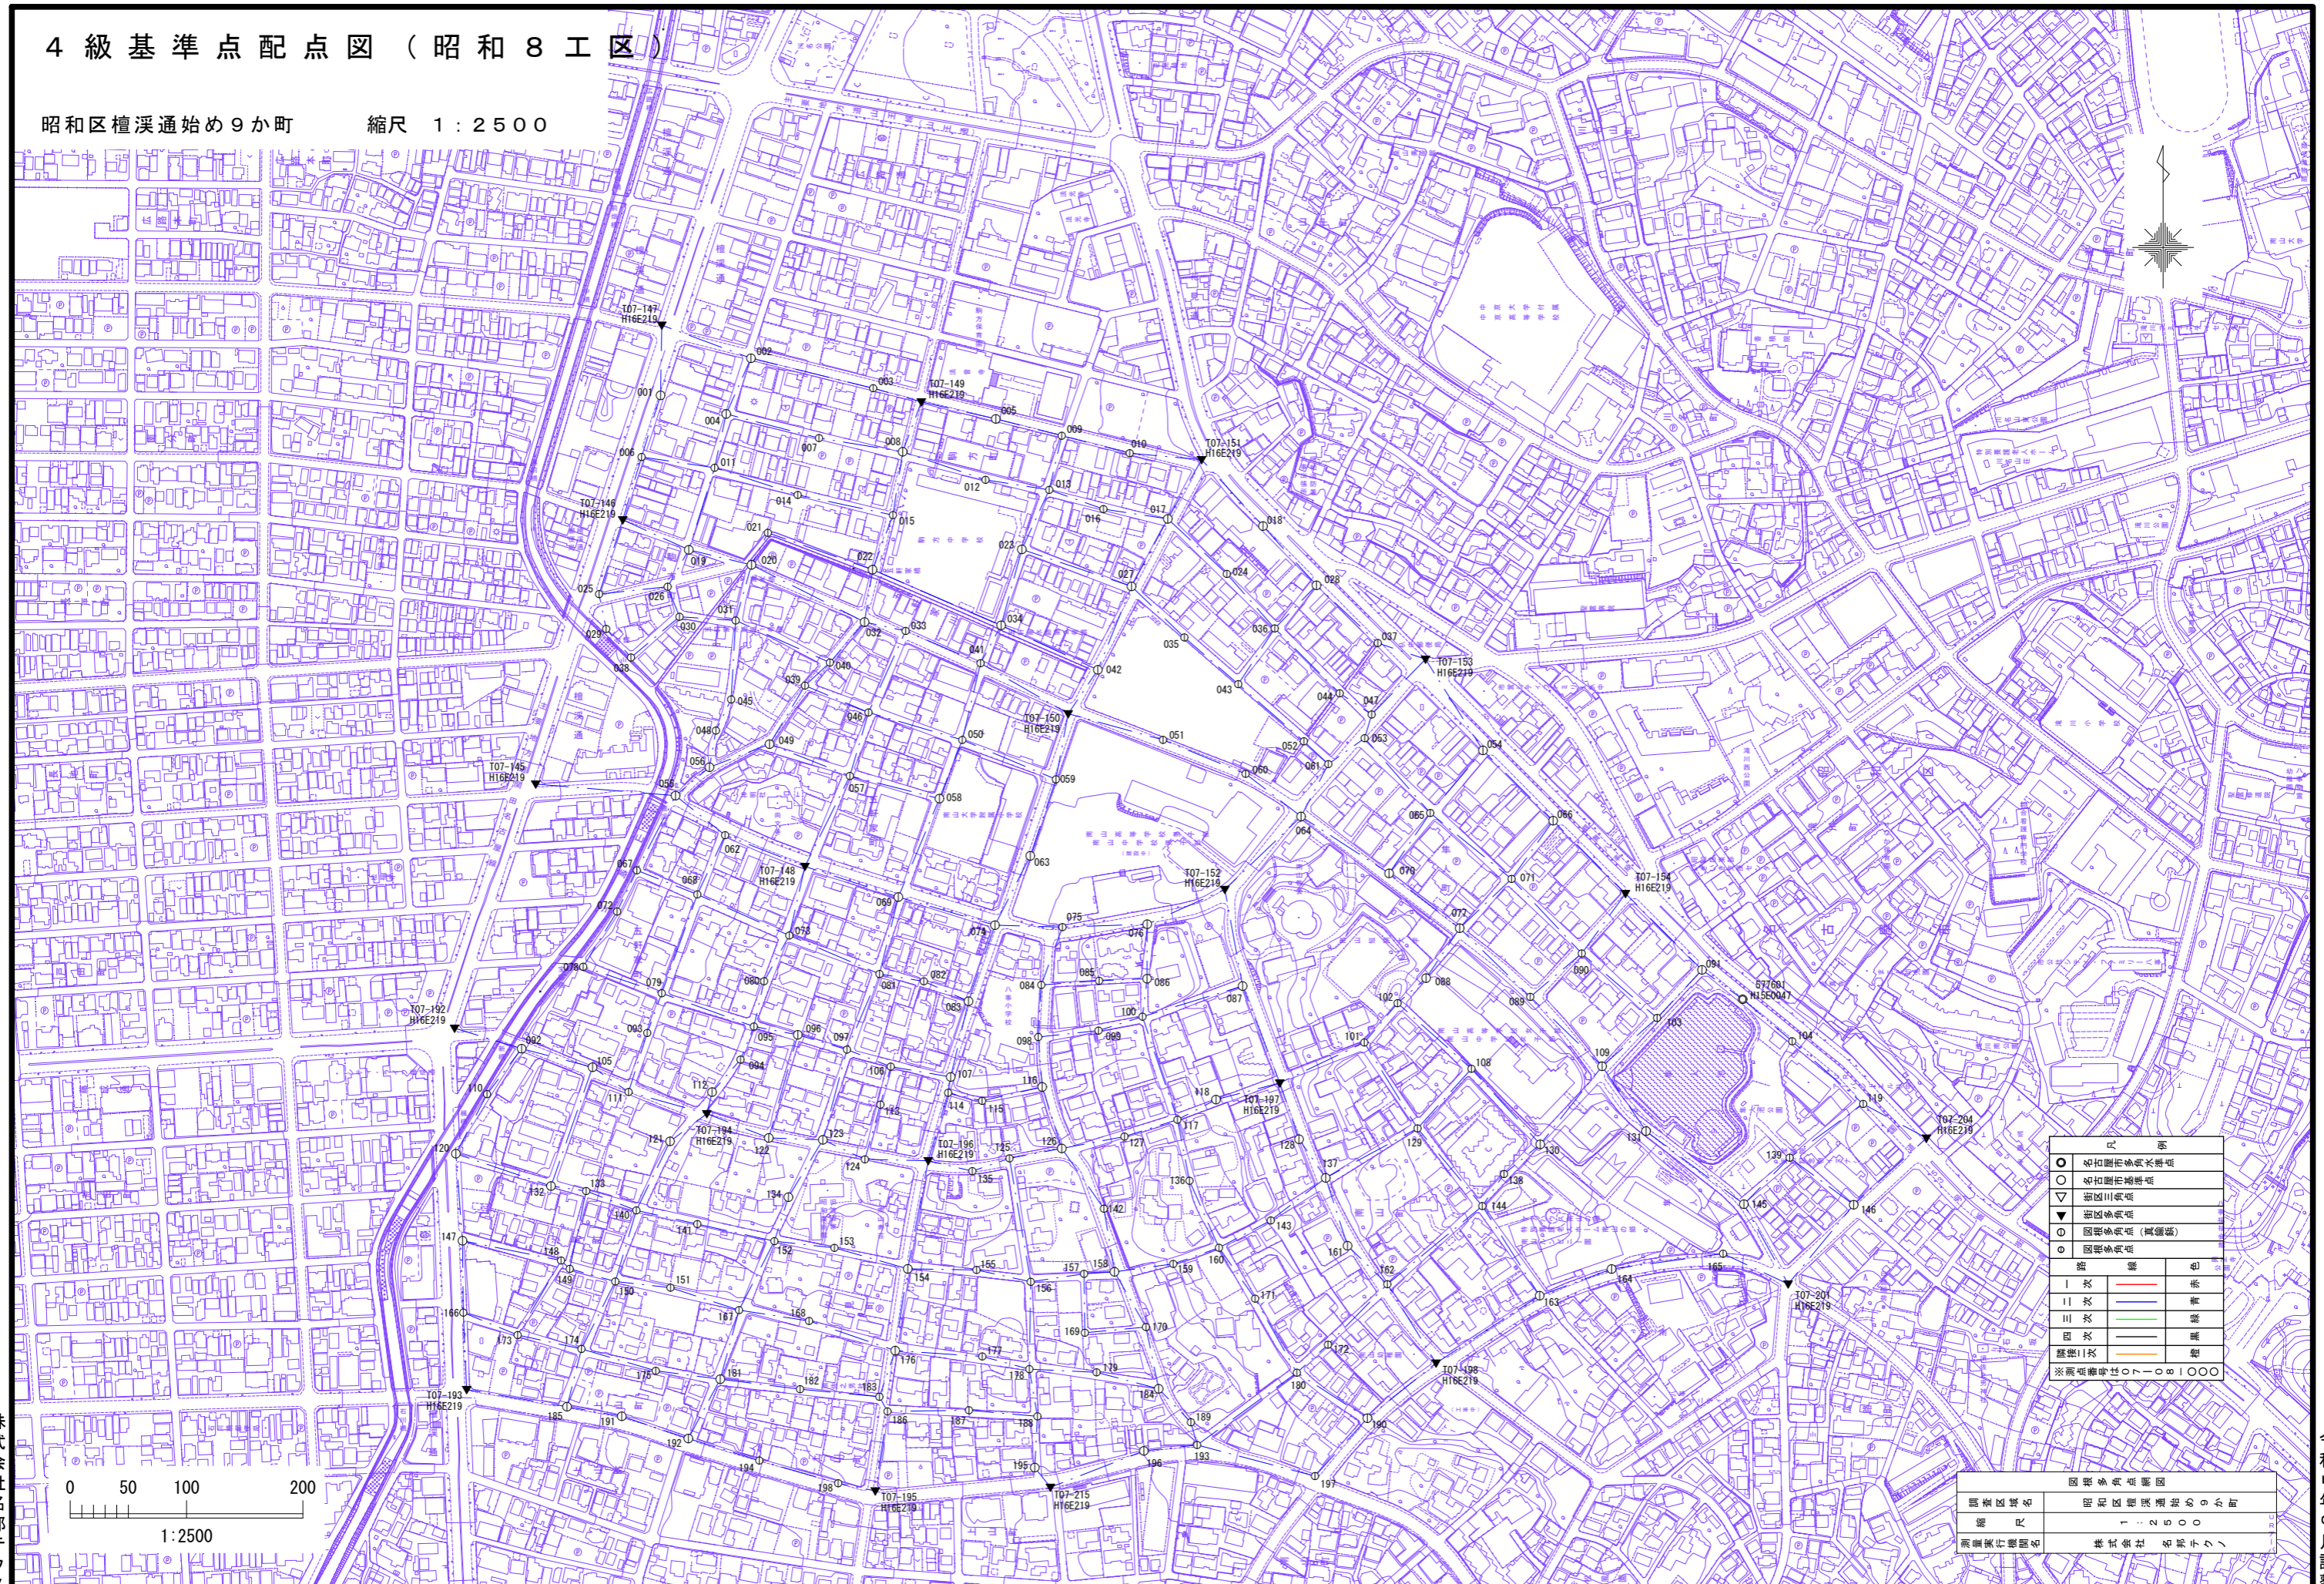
４級基準点配点図（昭和８工区）

昭和区檀渓通始め９か町　　縮尺　１：２５００

T07-147 H16E219
002
001
003
T07-149 H16E219
005
004
009
010
T07-151 H16E219
006
011
007
008
012
013
T07-146 H16E219
014
015
016
017
018
021
019
020
022
023
024
027
028
025
026
030
031
029
032
033
034
036
037
035
038
040
041
042
T07-153 H16E219
039
045
043
044
047
046
048
049
T07-150 H16E219
050
051
052
053
054
T07-145 H16E219
056
055
061
057
058
059
060
064
065
066
062
067
T07-148 H16E219
068
063
T07-152 H16E219
070
071
T07-154 H16E219
072
069
072
073
074
075
076
078
079
080
081
082
083
084
085
086
087
088
089
090
091
G72601 N15E0047
T07-192 H16E219
093
095
096
097
098
099
100
101
102
103
104
092
094
105
106
107
108
109
110
111
112
114
115
116
118
T07-197 H16E219
119
T07-204 H16E219
T07-194 H16E219
121
122
123
124
125
T07-196 H16E219
126
127
117
128
129
130
131
120
132
133
135
136
137
138
139
140
141
142
143
144
145
146
154
147
148
149
150
151
152
153
155
156
157
158
159
160
161
162
163
164
165
T07-201 H16E219
166
167
168
169
170
171
172
173
174
175
176
177
178
179
180
181
182
183
184
T07-198 H16E219
T07-193 H16E219
185
186
187
188
189
190
191
192
193
194
195
196
197
198
T07-195 H16E219
T07-215 H16E219

0　50　100　　200
1:2500

凡例
名古屋市多角点
名古屋市基準点
街区三角点
街区多角点
図根多角点（既設点）
図根多角点
路線　線　色
一次　赤
二次　青
三次　緑
四次　黒
（路線三次）　橙
※測点番号は０７－１０８－１００

図根多角点網図
調査区域名　昭和区檀渓通始め９か町
縮尺　１：２５００
測量実行機関名　株式会社　名邦テクノ